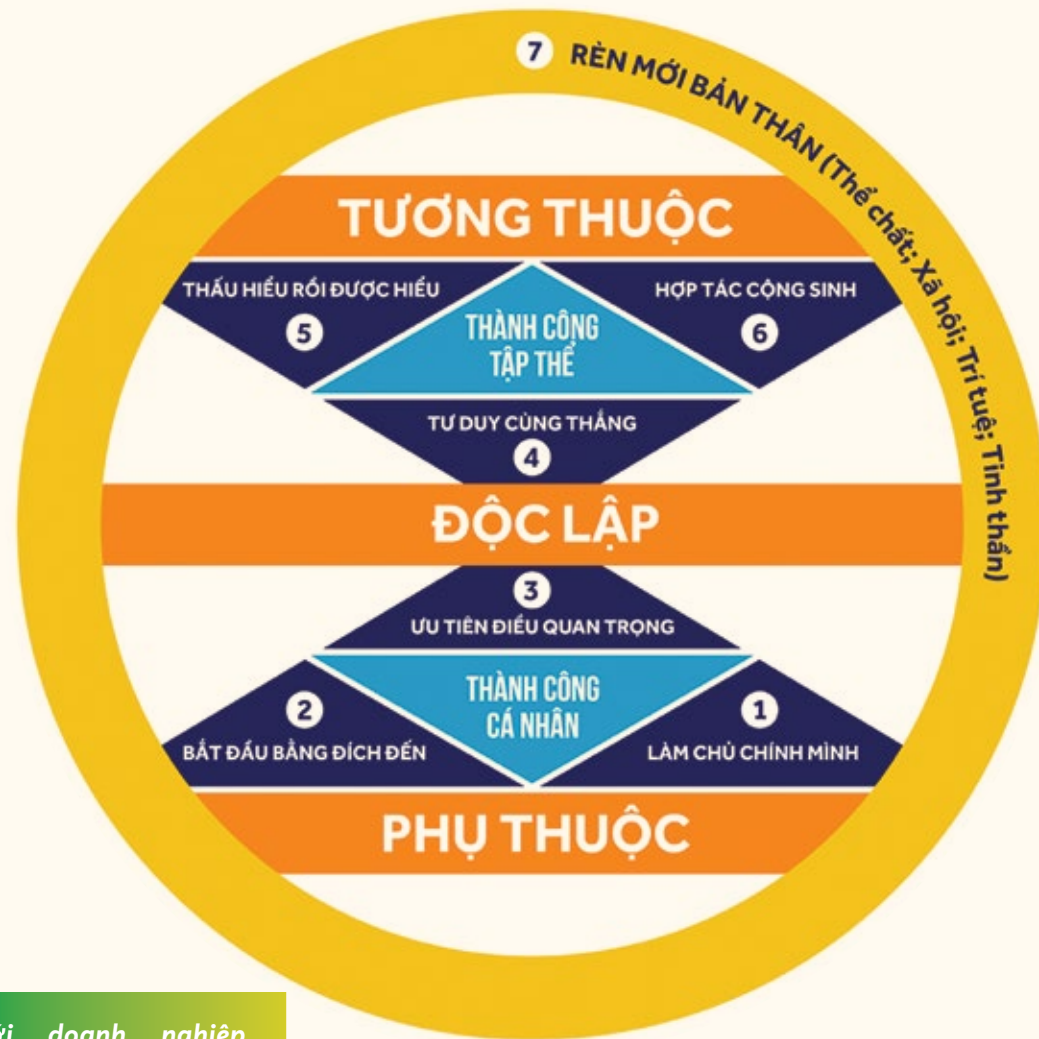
7 RÈN MỚI BẢN THÂN (Thể chất; Xã hội; Trí tuệ; Tinh thần)

TƯƠNG THUỘC

THẤU HIỂU RỒI ĐƯỢC HIỂU
5

THÀNH CÔNG TẬP THỂ

HỢP TÁC CỘNG SINH
6

TƯ DUY CÙNG THẮNG
4

ĐỘC LẬP

3
ƯU TIÊN ĐIỀU QUAN TRỌNG

2
BẮT ĐẦU BẰNG ĐÍCH ĐẾN

THÀNH CÔNG CÁ NHÂN

1
LÀM CHỦ CHÍNH MÌNH

PHỤ THUỘC

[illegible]ời doanh nghiệp